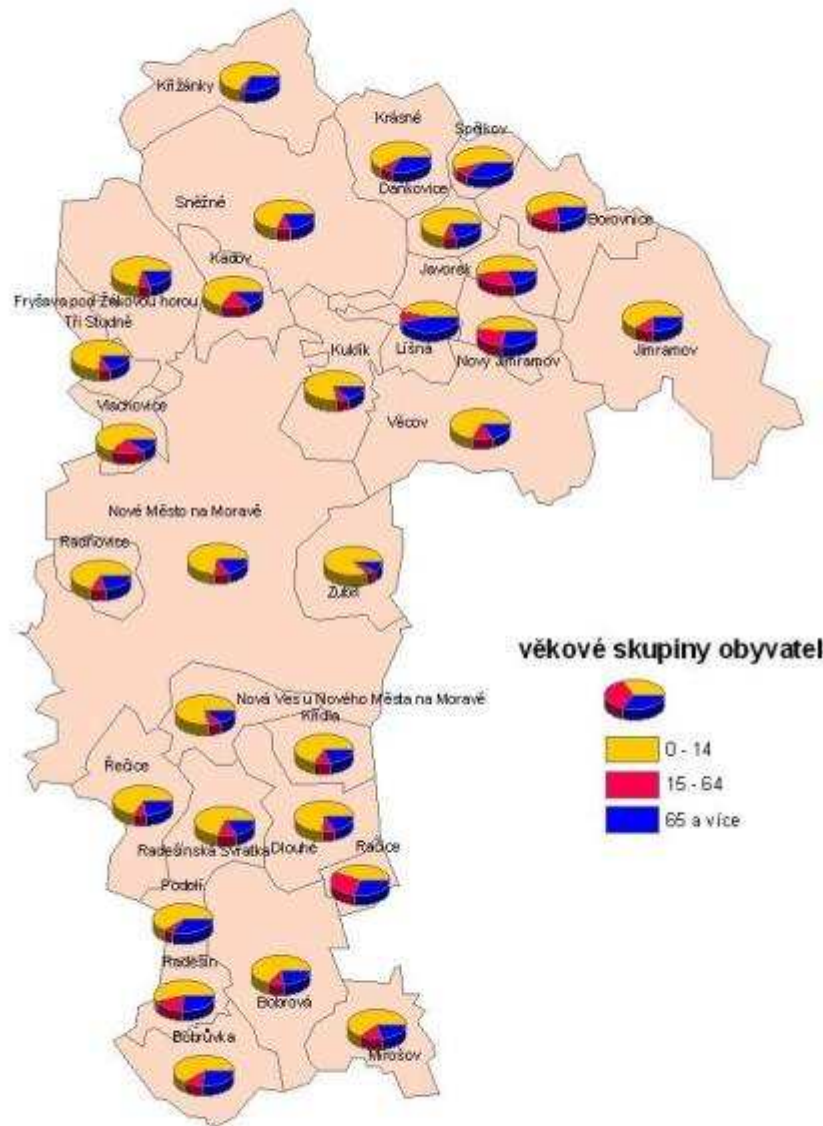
Křižánky

Krásné

Spělkov

Daňkovice

Sněžné

Borovnice

Javorek

Kadov

Fryšava pod Žákovou horou

Tři Studně

Líšná

Kuklík

Nový Jimramov

Jimramov

Vlachovice

Věcov

Nové Město na Moravě

Radňovice

Zubří

věkové skupiny obyvatel

0 - 14

15 - 64

65 a více

Nová Ves u Nového Města na Moravě

Křídla

Řečice

Radešínská Svratka

Dlouhé

Račice

Podolí

Radešín

Bobrová

Bobrůvka

Mirošov